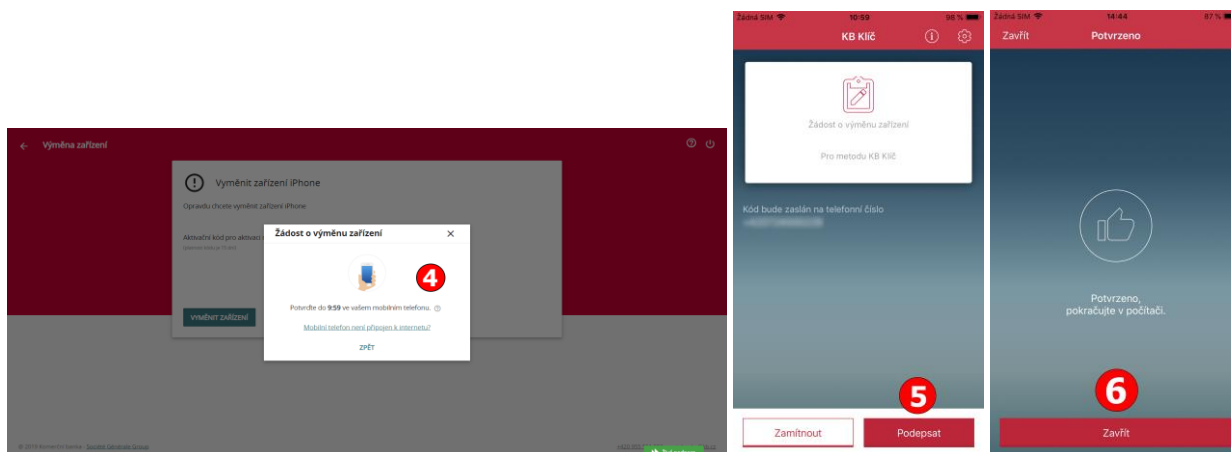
Výměna zařízení

Vyměnit zařízení iPhone

Opravdu chcete vyměnit zařízení iPhone

Aktivační kód pro aktivaci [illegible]

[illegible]

VYMĚNIT ZAŘÍZENÍ

Žádost o výměnu zařízení

4

Potvrďte do 9:59 ve vašem mobilním telefonu.

Mobilní telefon není připojen k internetu?

ZPĚT

© 2019 Komerční banka · Société Générale Group

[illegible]

Žádná SIM 10:59 98 %

KB Klíč

Žádost o výměnu zařízení

Pro metodu KB Klíč

Kód bude zaslán na telefonní číslo

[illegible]

5

Zamítnout

Podepsat

Žádná SIM 14:44 87 %

Zavřít

Potvrzeno

Potvrzeno, pokračujte v počítači.

6

Zavřít